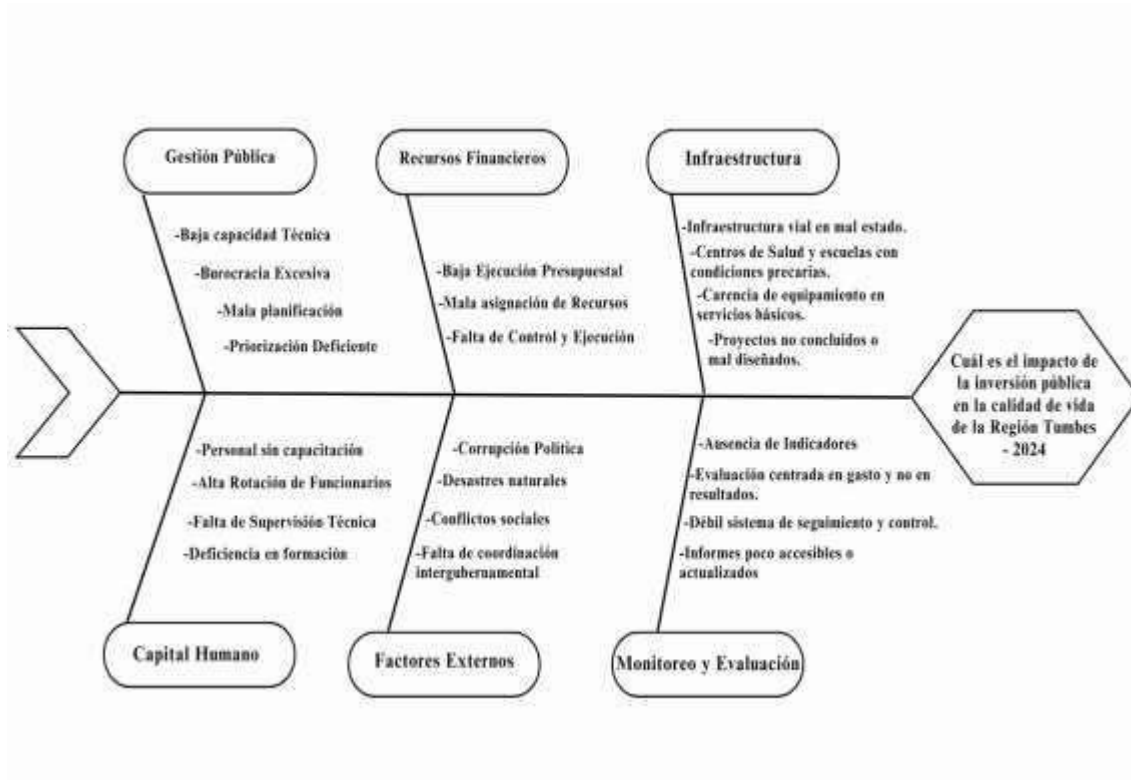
Gestión Pública

-Baja capacidad Técnica

-Burocracia Excesiva

-Mala planificación

-Priorización Deficiente

Recursos Financieros

-Baja Ejecución Presupuestal

-Mala asignación de Recursos

-Falta de Control y Ejecución

Infraestructura

-Infraestructura vial en mal estado.

-Centros de Salud y escuelas con condiciones precarias.

-Carencia de equipamiento en servicios básicos.

-Proyectos no concluidos o mal diseñados.

Cuál es el impacto de la inversión pública en la calidad de vida de la Región Tumbes - 2024

-Personal sin capacitación

-Alta Rotación de Funcionarios

-Falta de Supervisión Técnica

-Deficiencia en formación

Capital Humano

-Corrupción Política

-Desastres naturales

-Conflictos sociales

-Falta de coordinación intergubernamental

Factores Externos

-Ausencia de Indicadores

-Evaluación centrada en gasto y no en resultados.

-Débil sistema de seguimiento y control.

-Informes poco accesibles o actualizados

Monitoreo y Evaluación